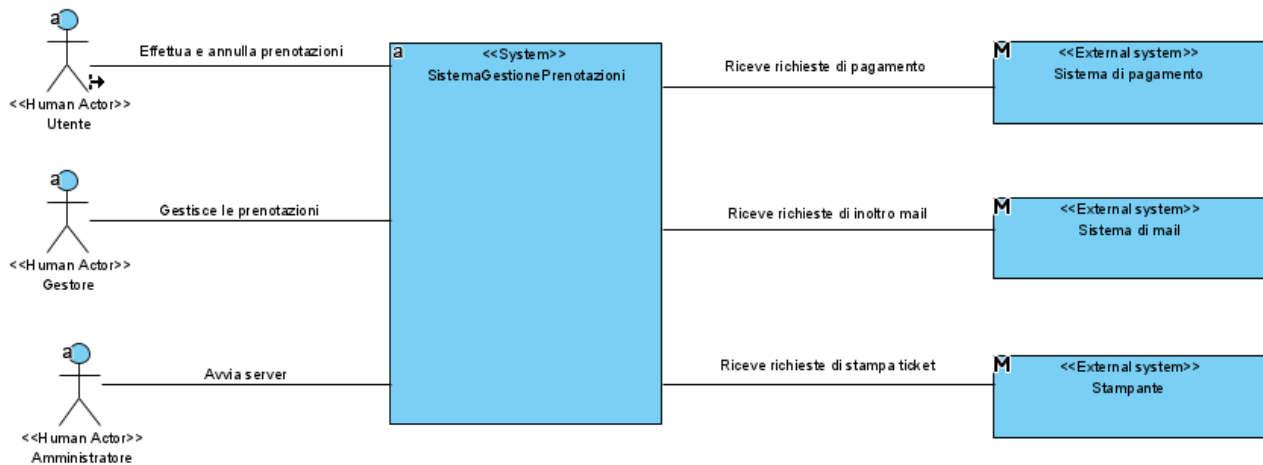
a
<<Human Actor>>
Utente

Effettua e annulla prenotazioni

a
<<System>>
SistemaGestionePrenotazioni

Riceve richieste di pagamento

M
<<External system>>
Sistema di pagamento

a
<<Human Actor>>
Gestore

Gestisce le prenotazioni

Riceve richieste di inoltro mail

M
<<External system>>
Sistema di mail

a
<<Human Actor>>
Amministratore

Avvia server

Riceve richieste di stampa ticket

M
<<External system>>
Stampante